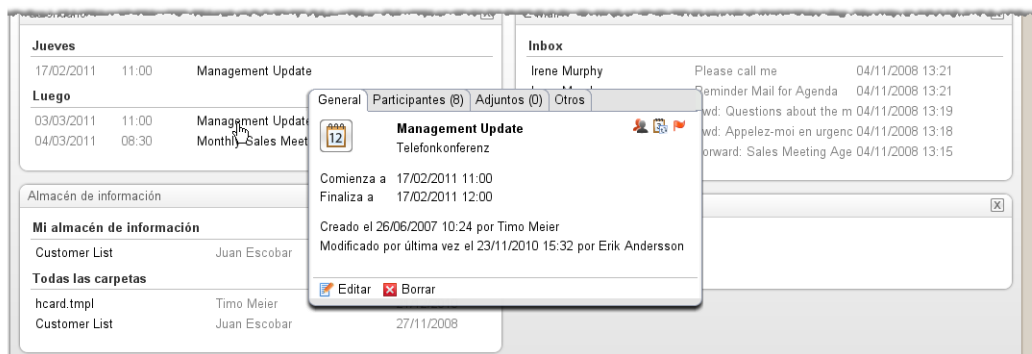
Jueves

| 17/02/2011 | 11:00 | Management Update |
|---|---|---|

Luego

| 03/03/2011 | 11:00 | Management Update |
|---|---|---|
| 04/03/2011 | 08:30 | Monthly Sales Meet |

Inbox

| Irene Murphy | Please call me | 04/11/2008 13:21 |
|---|---|---|
| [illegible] | Reminder Mail for Agenda | 04/11/2008 13:21 |
| | wd: Questions about the m | 04/11/2008 13:19 |
| | wd: Appelez-moi en urgenc | 04/11/2008 13:18 |
| | orward: Sales Meeting Age | 04/11/2008 13:15 |

Almacén de información

Mi almacén de información

| Customer List | Juan Escobar | |
|---|---|---|

Todas las carpetas

| hcard.tmpl | Timo Meier | |
|---|---|---|
| Customer List | Juan Escobar | 27/11/2008 |

General | Participantes (8) | Adjuntos (0) | Otros

12

Management Update
Telefonkonferenz

Comienza a 17/02/2011 11:00
Finaliza a 17/02/2011 12:00

Creado el 26/06/2007 10:24 por Timo Meier
Modificado por última vez el 23/11/2010 15:32 por Erik Andersson

Editar Borrar

X